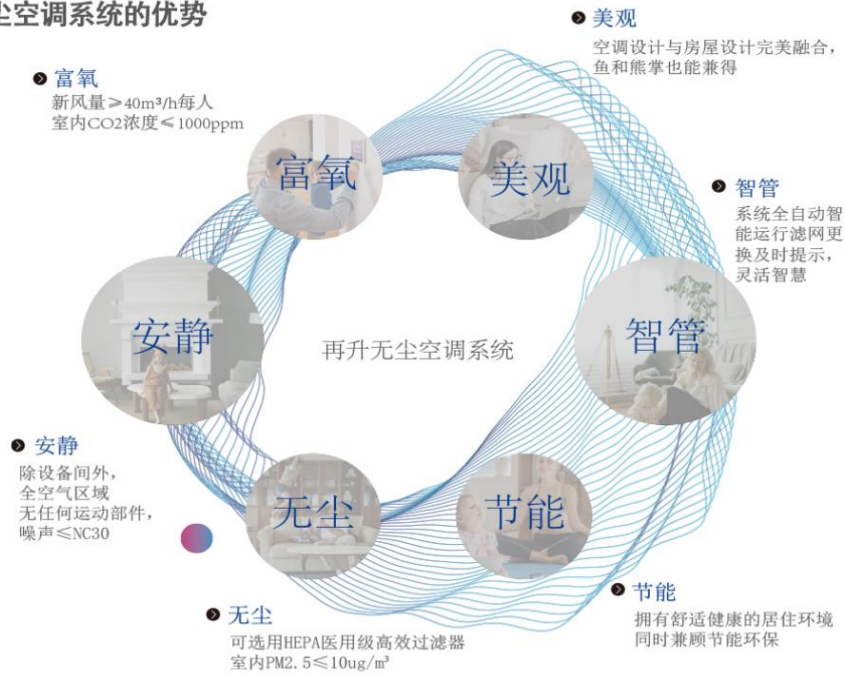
尘空调系统的优势

富氧
新风量≥40m³/h每人
室内CO2浓度≤1000ppm

美观
空调设计与房屋设计完美融合，鱼和熊掌也能兼得

富氧

美观

智管
系统全自动智能运行滤网更换及时提示，灵活智慧

安静

再升无尘空调系统

智管

安静
除设备间外，全空气区域无任何运动部件，噪声≤NC30

无尘

节能

节能
拥有舒适健康的居住环境同时兼顾节能环保

无尘
可选用HEPA医用级高效过滤器
室内PM2.5≤10ug/m³